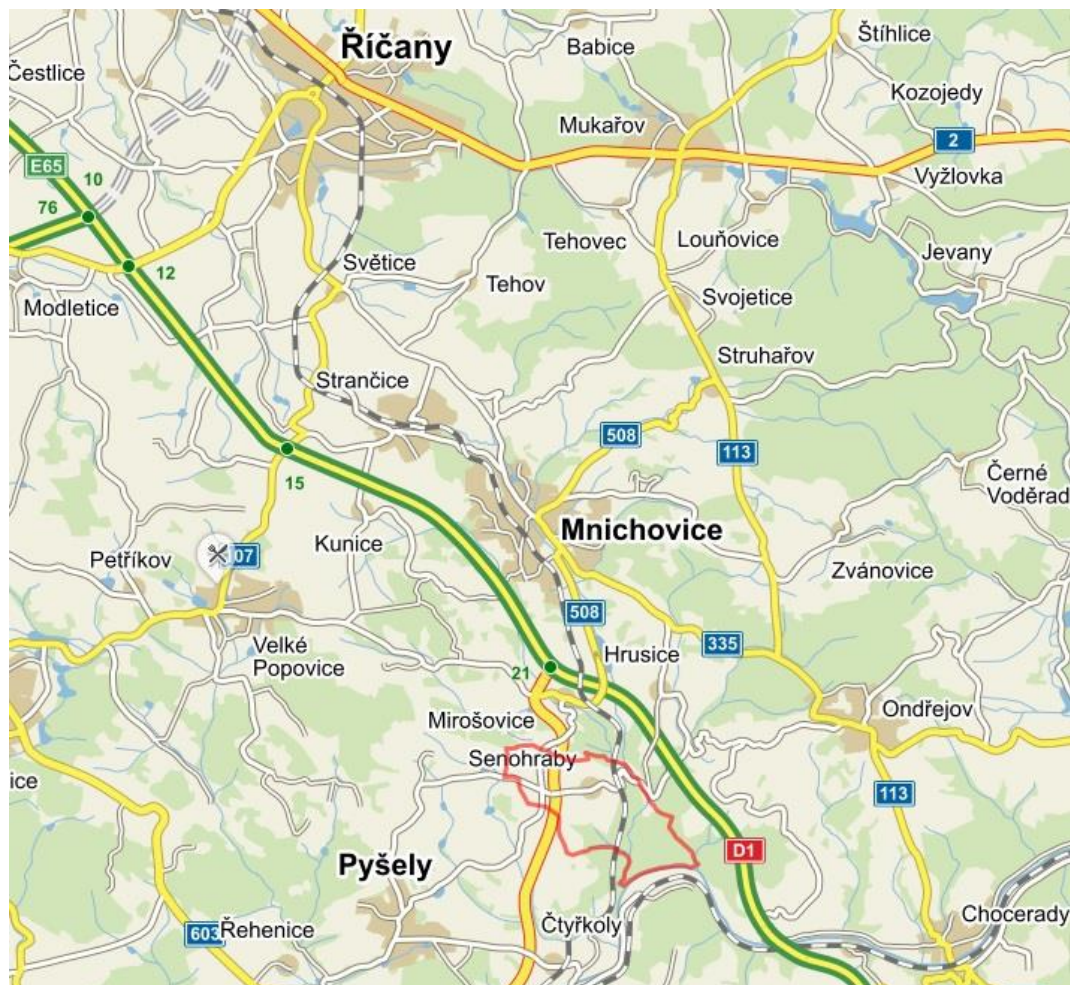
Říčany
Babice
Štíhlice
Čestlice
Kozojedy
Mukařov
2
Vyžlovka
E65
10
76
12
Tehovec
Louňovice
Jevany
Světice
Tehov
Modletice
Svojetice
Struhařov
Strančice
508
113
15
Černé Voděrad
Mnichovice
Kunice
Petříkov
07
Zvánovice
508
Velké Popovice
Hrusice
335
21
Ondřejov
Mirošovice
Senohraby
ice
113
D1
Pyšely
Chocerady
603
Řehenice
Čtyřkoly